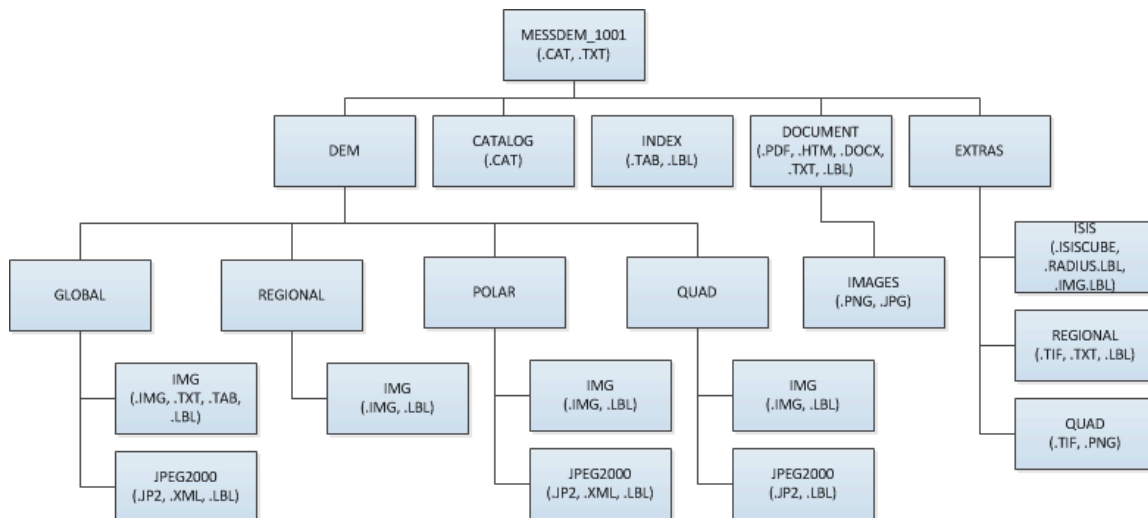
MESSDEM_1001
(.CAT, .TXT)

DEM

CATALOG
(.CAT)

INDEX
(.TAB, .LBL)

DOCUMENT
(.PDF, .HTM, .DOCX, .TXT, .LBL)

EXTRAS

GLOBAL

REGIONAL

POLAR

QUAD

IMAGES
(.PNG, .JPG)

ISIS
(.ISISCUBE, .RADIUS.LBL, .IMG.LBL)

REGIONAL
(.TIF, .TXT, .LBL)

QUAD
(.TIF, .PNG)

IMG
(.IMG, .TXT, .TAB, .LBL)

JPEG2000
(.JP2, .XML, .LBL)

IMG
(.IMG, .LBL)

IMG
(.IMG, .LBL)

JPEG2000
(.JP2, .XML, .LBL)

IMG
(.IMG, .LBL)

JPEG2000
(.JP2, .LBL)